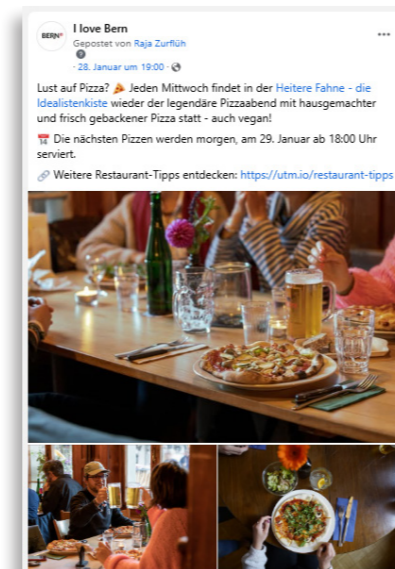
BERN®

I love Bern

Gepostet von Raja Zurflüh

· 28. Januar um 19:00 ·

Lust auf Pizza? 🍕 Jeden Mittwoch findet in der Heitere Fahne - die Idealistenkiste wieder der legendäre Pizzaabend mit hausgemachter und frisch gebackener Pizza statt - auch vegan!

📅 Die nächsten Pizzen werden morgen, am 29. Januar ab 18:00 Uhr serviert.

🔗 Weitere Restaurant-Tipps entdecken: https://utm.io/restaurant-tipps

···